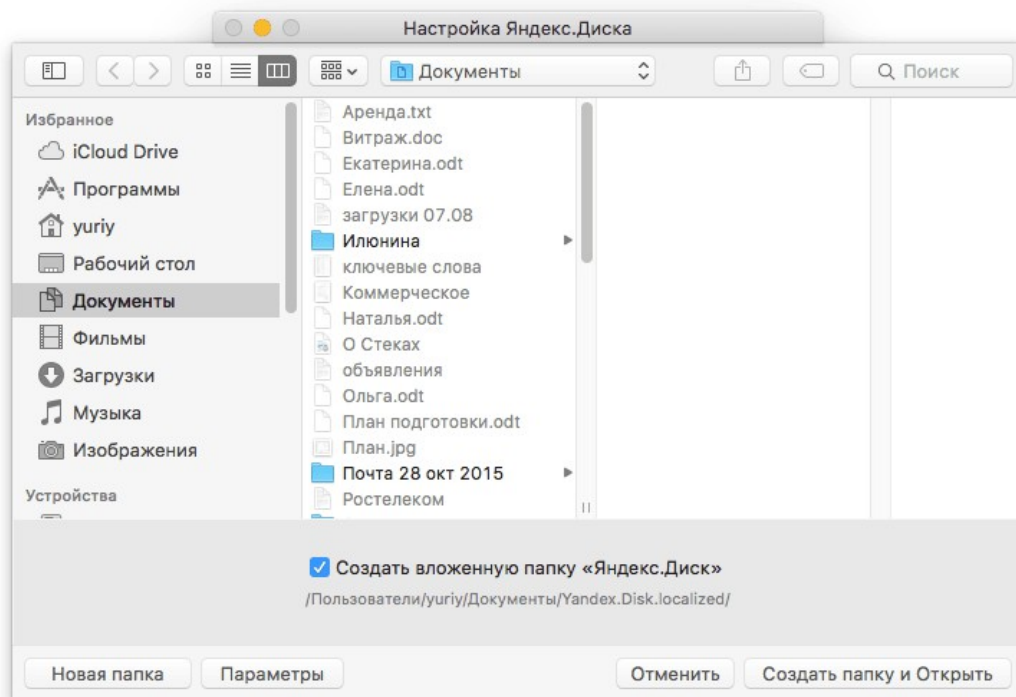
Настройка Яндекс.Диска

Документы

Поиск

Избранное
iCloud Drive
Программы
yuriy
Рабочий стол
Документы
Фильмы
Загрузки
Музыка
Изображения
Устройства

Аренда.txt
Витраж.doc
Екатерина.odt
Елена.odt
загрузки 07.08
Илюнина
ключевые слова
Коммерческое
Наталья.odt
О Стеках
объявления
Ольга.odt
План подготовки.odt
План.jpg
Почта 28 окт 2015
Ростелеком

Создать вложенную папку «Яндекс.Диск»
/Пользователи/yuriy/Документы/Yandex.Disk.localized/

Новая папка
Параметры
Отменить
Создать папку и Открыть